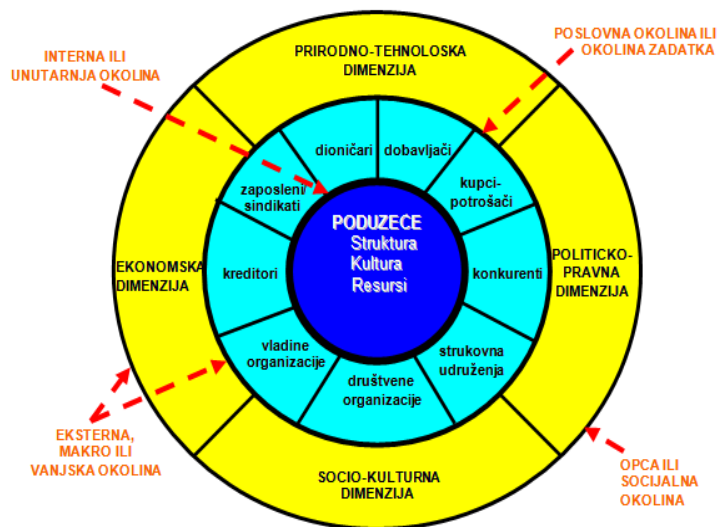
INTERNA ILI UNUTARNJA OKOLINA

PRIRODNO-TEHNOLOSKA DIMENZIJA

POSLOVNA OKOLINA ILI OKOLINA ZADATKA

dioničari

dobavljači

zaposleni sindikati

kupci-potrošači

PODUZECE
Struktura
Kultura
Resursi

EKONOMSKA DIMENZIJA

kreditori

konkurenti

POLITICKO-PRAVNA DIMENZIJA

vladine organizacije

strukovna udruženja

društvene organizacije

EKSTERNA, MAKRO ILI VANJSKA OKOLINA

SOCIO-KULTURNA DIMENZIJA

OPCA ILI SOCIJALNA OKOLINA